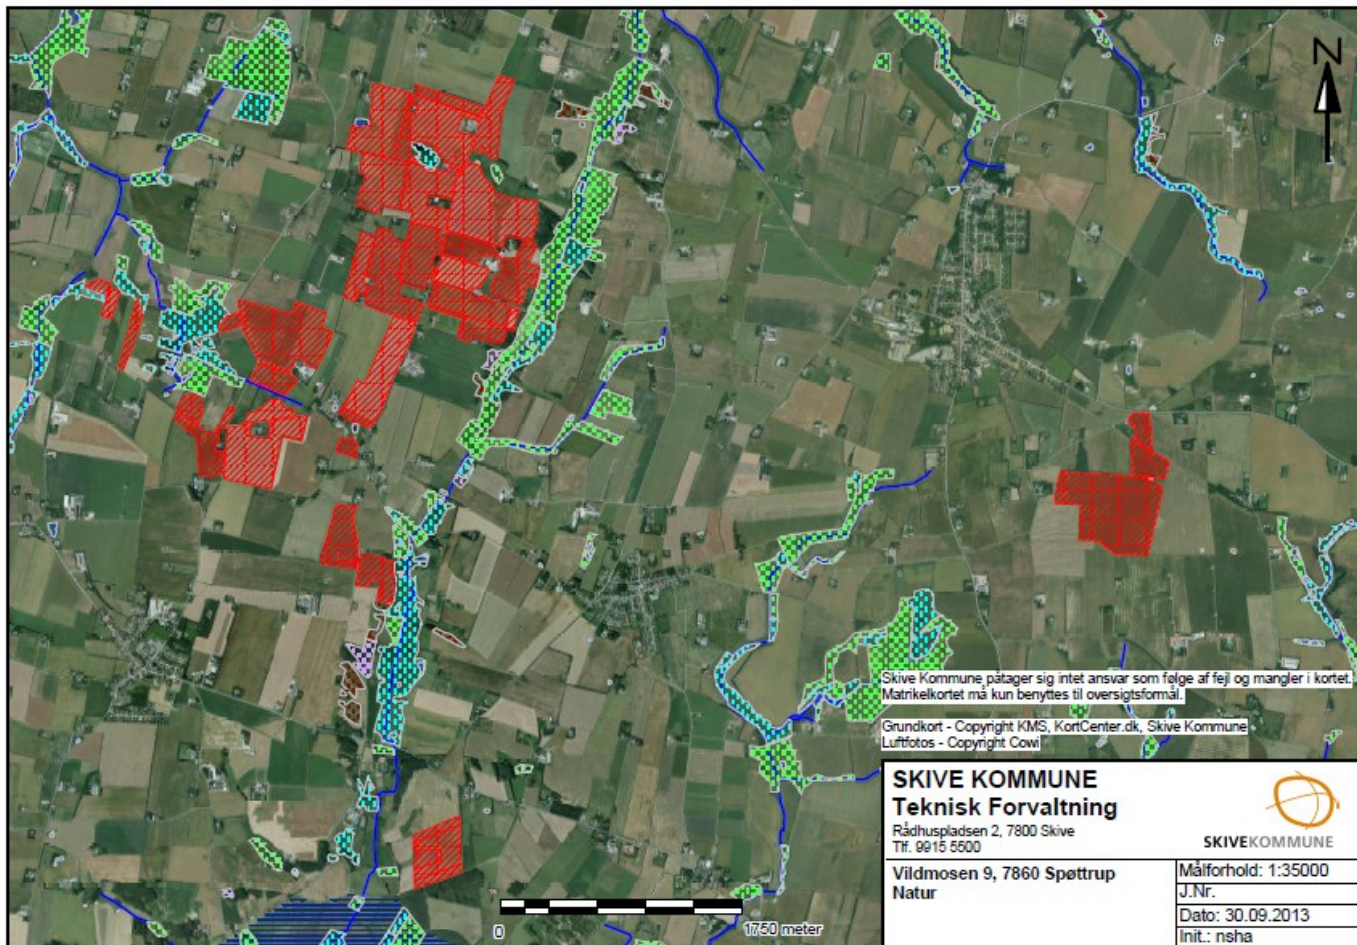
N

Skive Kommune påtager sig intet ansvar som følge af fejl og mangler i kortet.
Matrikelkortet må kun benyttes til oversigtsformål.

Grundkort - Copyright KMS, KortCenter.dk, Skive Kommune
Luftfotos - Copyright Cowi

0

1750 meter

SKIVE KOMMUNE
Teknisk Forvaltning
Rådhuspladsen 2, 7800 Skive
Tlf. 9915 5500

SKIVEKOMMUNE

Vildmosen 9, 7860 Spøttrup
Natur

Målforhold: 1:35000
J.Nr.
Dato: 30.09.2013
Init.: nsha